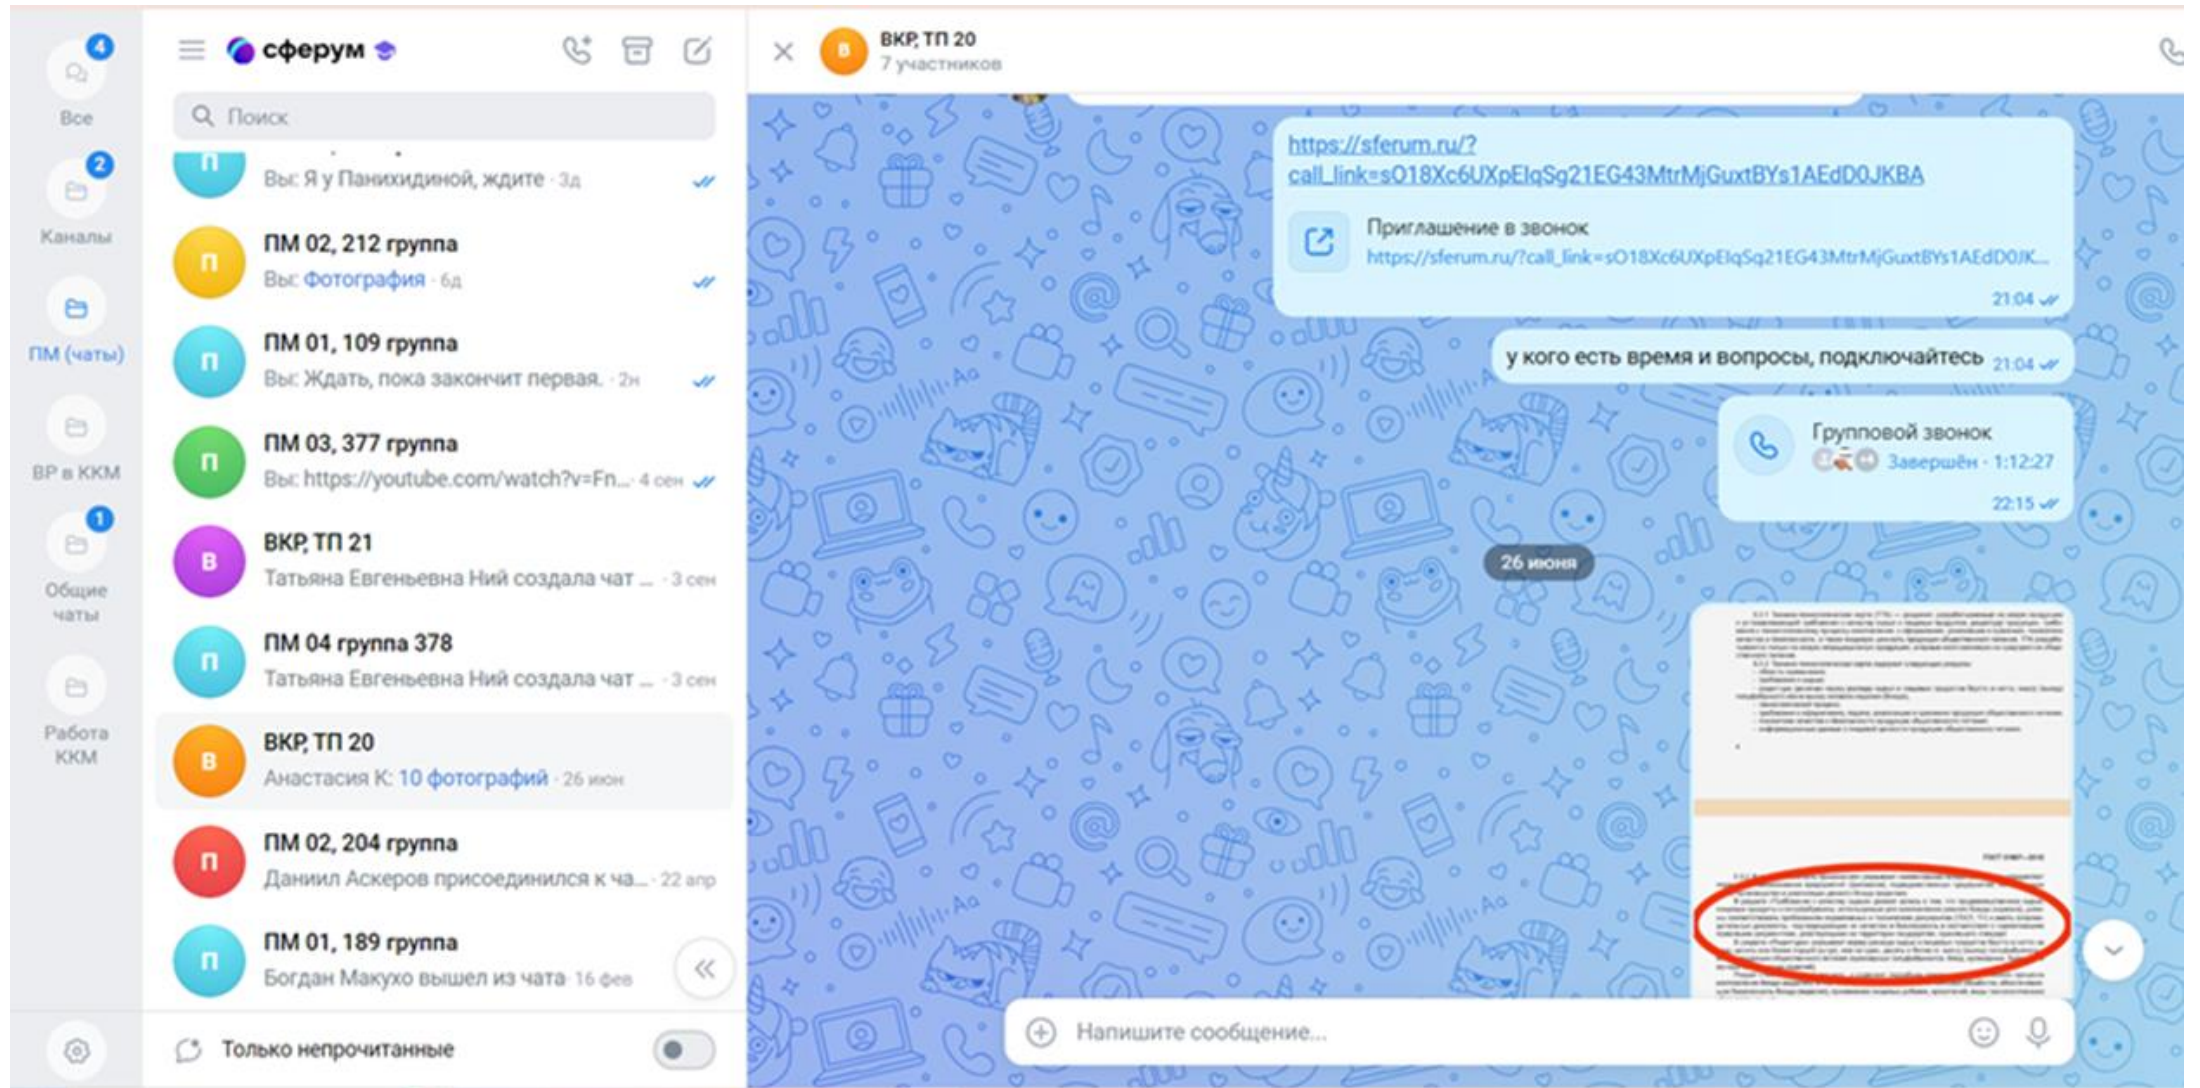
4
Все
2
Каналы
ПМ (чаты)
ВР в ККМ
1
Общие чаты
Работа ККМ

сферум

Поиск

П
Вы: Я у Панихидиной, ждите · 3д

П
ПМ 02, 212 группа
Вы: Фотография · 6д

П
ПМ 01, 109 группа
Вы: Ждать, пока закончит первая. · 2н

П
ПМ 03, 377 группа
Вы: https://youtube.com/watch?v=Fn... · 4 сен

В
ВКР, ТП 21
Татьяна Евгеньевна Ний создала чат ... · 3 сен

П
ПМ 04 группа 378
Татьяна Евгеньевна Ний создала чат ... · 3 сен

В
ВКР, ТП 20
Анастасия К: 10 фотографий · 26 июн

П
ПМ 02, 204 группа
Даниил Аскеров присоединился к ча... · 22 апр

П
ПМ 01, 189 группа
Богдан Макухо вышел из чата · 16 фев

Только непрочитанные

В
ВКР, ТП 20
7 участников

https://sferum.ru/?call_link=sO18Xc6UXpElqSg21EG43MtrMjGuxtBYs1AEdD0JKBA

Приглашение в звонок
https://sferum.ru/?call_link=sO18Xc6UXpElqSg21EG43MtrMjGuxtBYs1AEdD0JK...
21:04

у кого есть время и вопросы, подключайтесь 21:04

Групповой звонок
Завершён · 1:12:27
22:15

26 июня

Напишите сообщение...